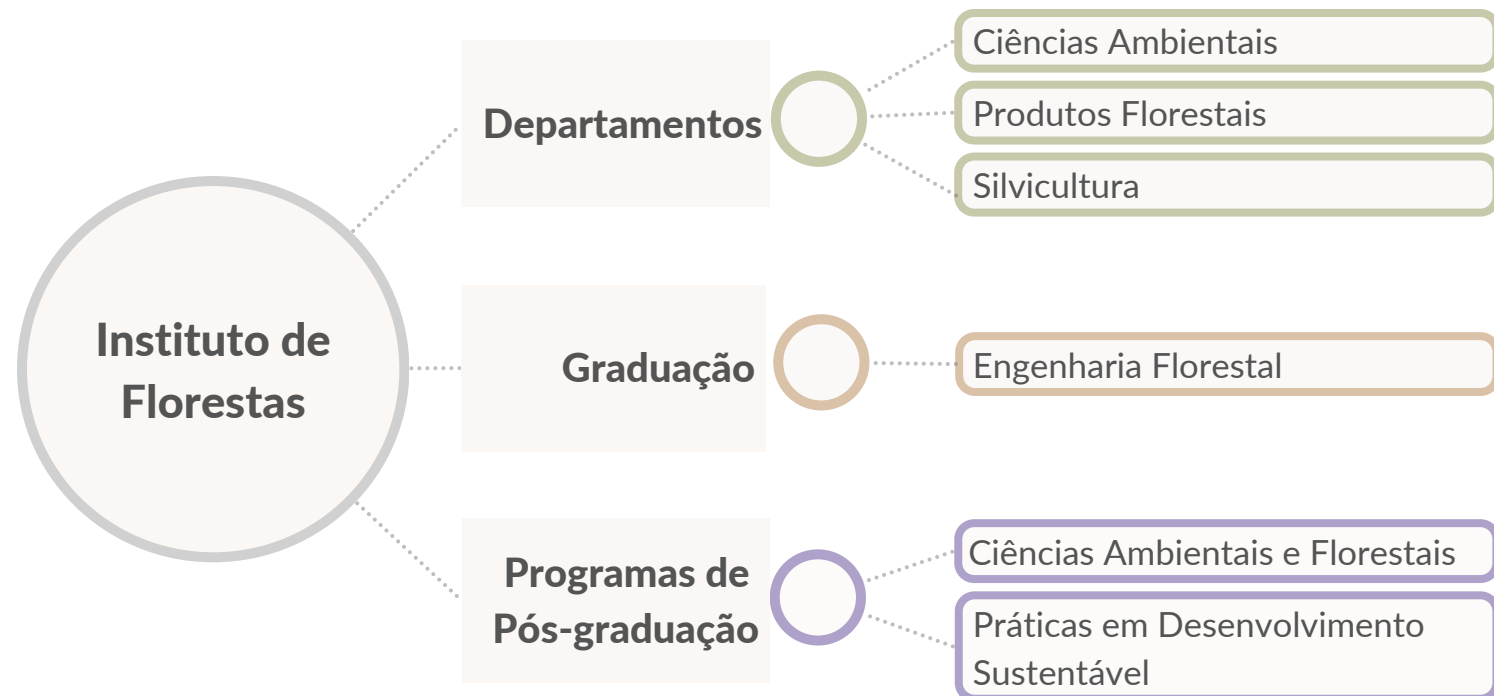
Instituto de Florestas

Departamentos

Ciências Ambientais

Produtos Florestais

Silvicultura

Graduação

Engenharia Florestal

Programas de Pós-graduação

Ciências Ambientais e Florestais

Práticas em Desenvolvimento Sustentável